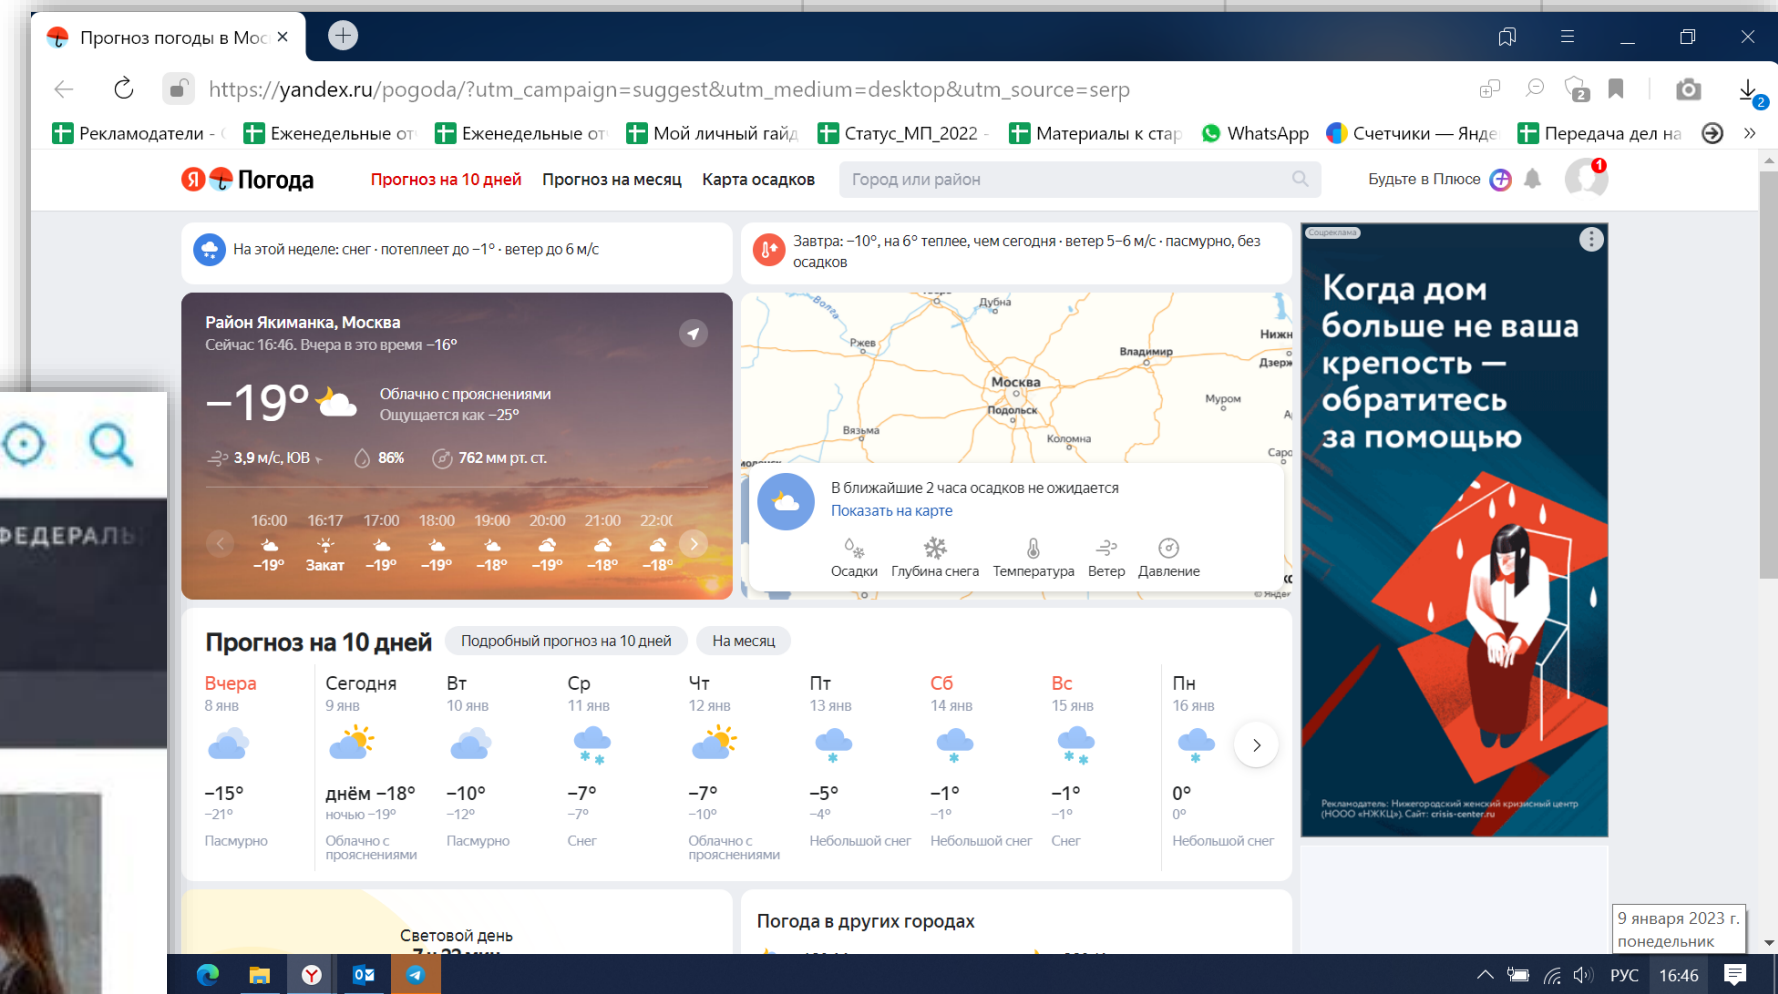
Прогноз погоды в Мос ×

https://yandex.ru/pogoda/?utm_campaign=suggest&utm_medium=desktop&utm_source=serp

Рекламодатели - | Еженедельные от | Еженедельные от | Мой личный гайд | Статус_МП_2022 - | Материалы к стар | WhatsApp | Счетчики — Яндекс | Передача дел на

Я Погода | Прогноз на 10 дней | Прогноз на месяц | Карта осадков | Город или район | Будьте в Плюсе

На этой неделе: снег · потеплеет до −1° · ветер до 6 м/с

Завтра: −10°, на 6° теплее, чем сегодня · ветер 5–6 м/с · пасмурно, без осадков

Район Якиманка, Москва
Сейчас 16:46. Вчера в это время −16°

−19° Облачно с прояснениями
Ощущается как −25°

3,9 м/с, ЮВ | 86% | 762 мм рт. ст.

| 16:00 | 16:17 | 17:00 | 18:00 | 19:00 | 20:00 | 21:00 | 22:0 |
|---|---|---|---|---|---|---|---|
| −19° | Закат | −19° | −19° | −18° | −19° | −18° | −18° |

Дубна, Ржев, Владимир, Нижн, Дзерж, Москва, Подольск, Муром, Вязьма, Коломна, Саро

В ближайшие 2 часа осадков не ожидается
Показать на карте

Осадки | Глубина снега | Температура | Ветер | Давление

Соцреклама
Когда дом больше не ваша крепость — обратитесь за помощью

Рекламодатель: Нижегородский женский кризисный центр (НООО «НЖКЦ»). Сайт: crisis-center.ru

Прогноз на 10 дней | Подробный прогноз на 10 дней | На месяц

| Вчера | Сегодня | Вт | Ср | Чт | Пт | Сб | Вс | Пн |
|---|---|---|---|---|---|---|---|---|
| 8 янв | 9 янв | 10 янв | 11 янв | 12 янв | 13 янв | 14 янв | 15 янв | 16 янв |
| −15° | днём −18° | −10° | −7° | −7° | −5° | −1° | −1° | 0° |
| −21° | ночью −19° | −12° | −7° | −10° | −4° | −1° | −1° | 0° |
| Пасмурно | Облачно с прояснениями | Пасмурно | Снег | Облачно с прояснениями | Небольшой снег | Небольшой снег | Снег | Небольшой снег |

Световой день

Погода в других городах

ФЕДЕРАЛЬ

9 января 2023 г.
понедельник

РУС 16:46